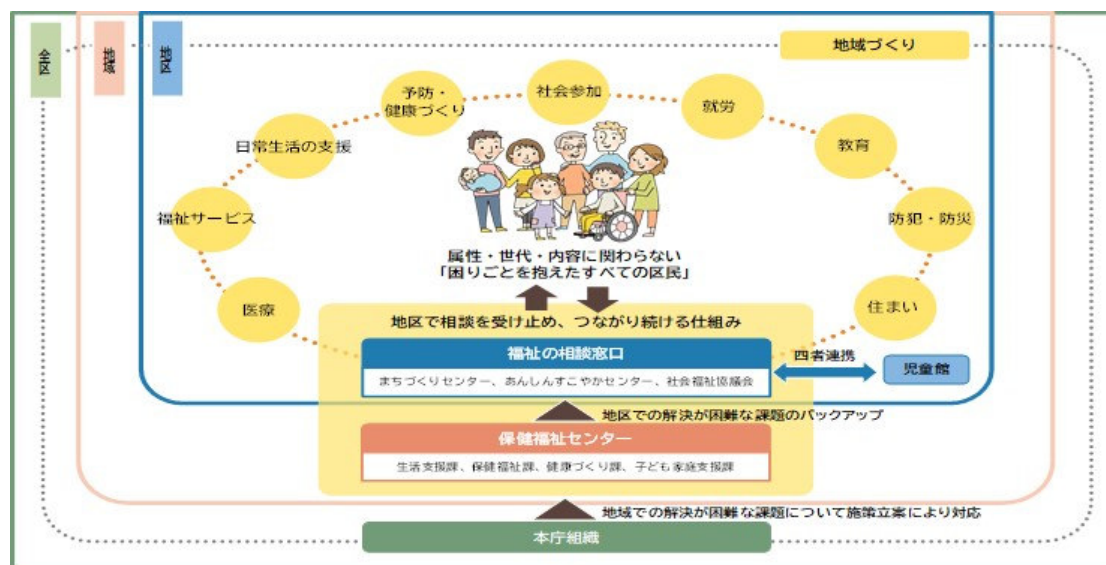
全区

地域

地区

地域づくり

予防・健康づくり

社会参加

就労

日常生活の支援

教育

福祉サービス

防犯・防災

属性・世代・内容に関わらない
「困りごとを抱えたすべての区民」

医療

住まい

地区で相談を受け止め、つながり続ける仕組み

福祉の相談窓口

まちづくりセンター、あんしんすこやかセンター、社会福祉協議会

四者連携

児童館

地区での解決が困難な課題のバックアップ

保健福祉センター

生活支援課、保健福祉課、健康づくり課、子ども家庭支援課

地域での解決が困難な課題について施策立案により対応

本庁組織